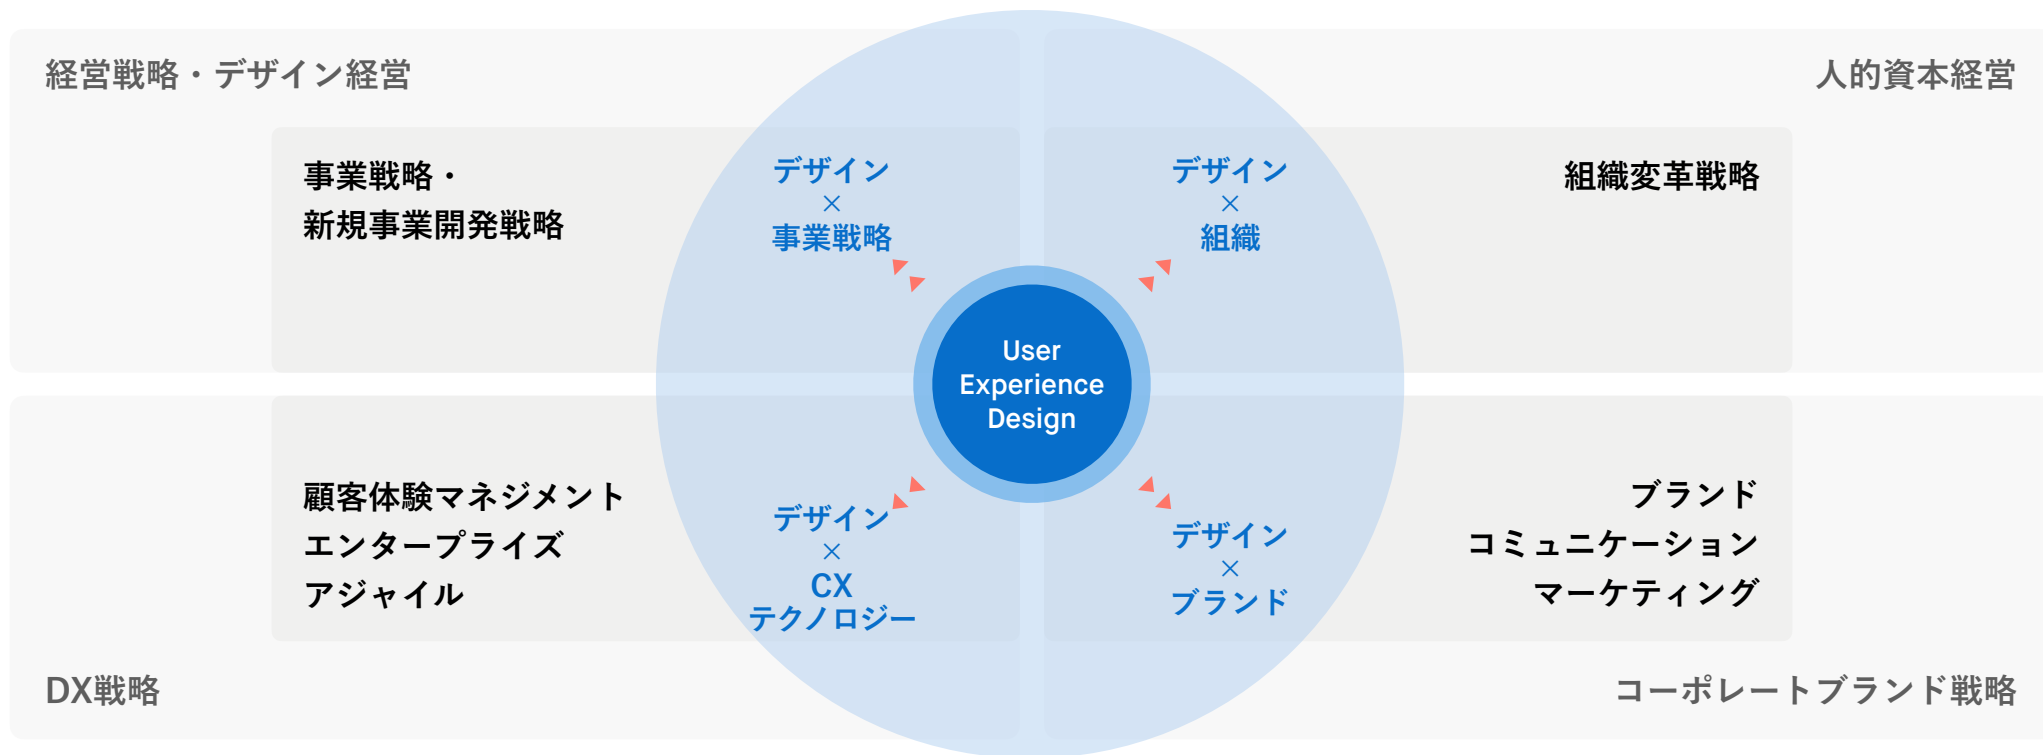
経営戦略・デザイン経営

人的資本経営

事業戦略・
新規事業開発戦略

デザイン
×
事業戦略

デザイン
×
組織

組織変革戦略

User Experience Design

顧客体験マネジメント
エンタープライズ
アジャイル

デザイン
×
CX
テクノロジー

デザイン
×
ブランド

ブランド
コミュニケーション
マーケティング

DX戦略

コーポレートブランド戦略